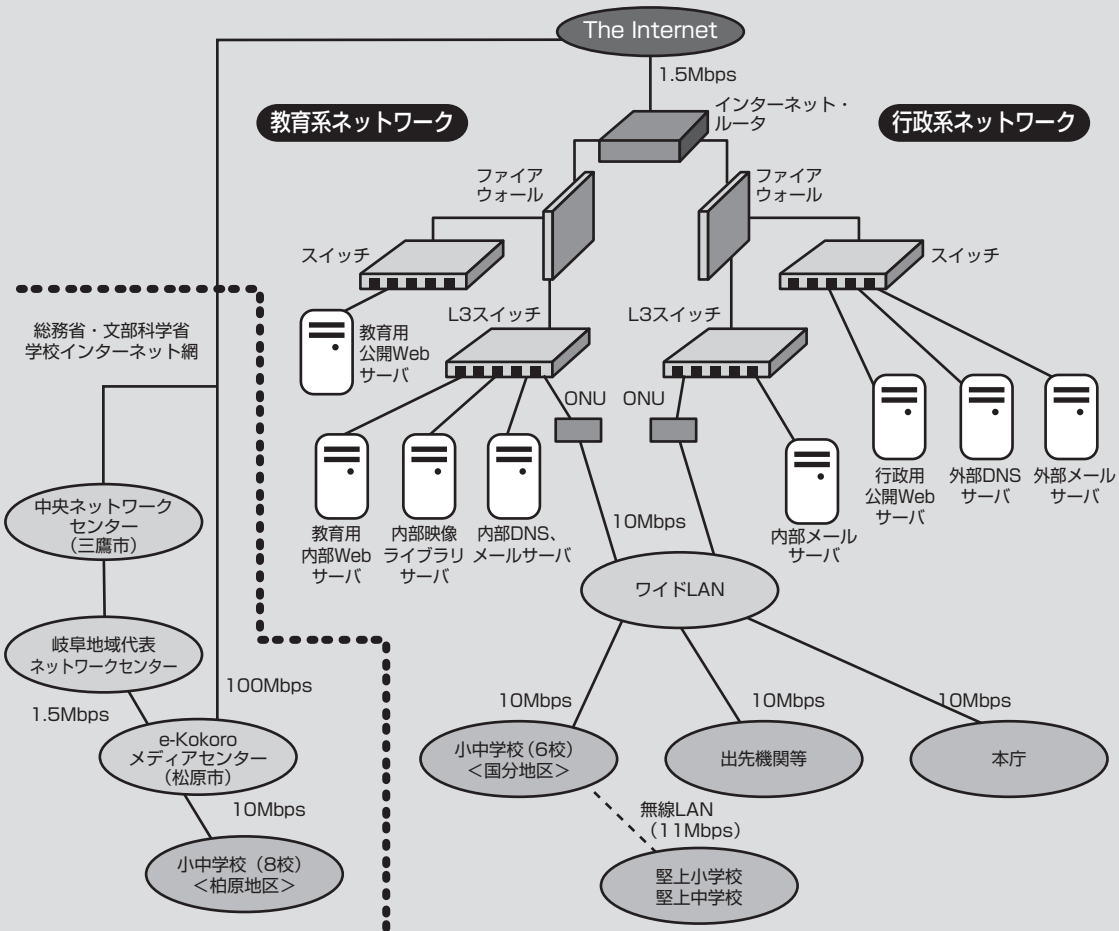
The Internet

1.5Mbps

インターネット・ルータ

教育系ネットワーク

行政系ネットワーク

ファイアウォール

ファイアウォール

スイッチ

スイッチ

総務省・文部科学省学校インターネット網

教育用公開Webサーバ

L3スイッチ

L3スイッチ

ONU

ONU

行政用公開Webサーバ

外部DNSサーバ

外部メールサーバ

中央ネットワークセンター（三鷹市）

教育用内部Webサーバ

内部映像ライブラリサーバ

内部DNS、メールサーバ

10Mbps

内部メールサーバ

ワイドLAN

岐阜地域代表ネットワークセンター

100Mbps

1.5Mbps

10Mbps

10Mbps

10Mbps

e-Kokoroメディアセンター（松原市）

小中学校（6校）＜国分地区＞

出先機関等

本庁

10Mbps

無線LAN（11Mbps）

小中学校（8校）＜柏原地区＞

堅上小学校
堅上中学校